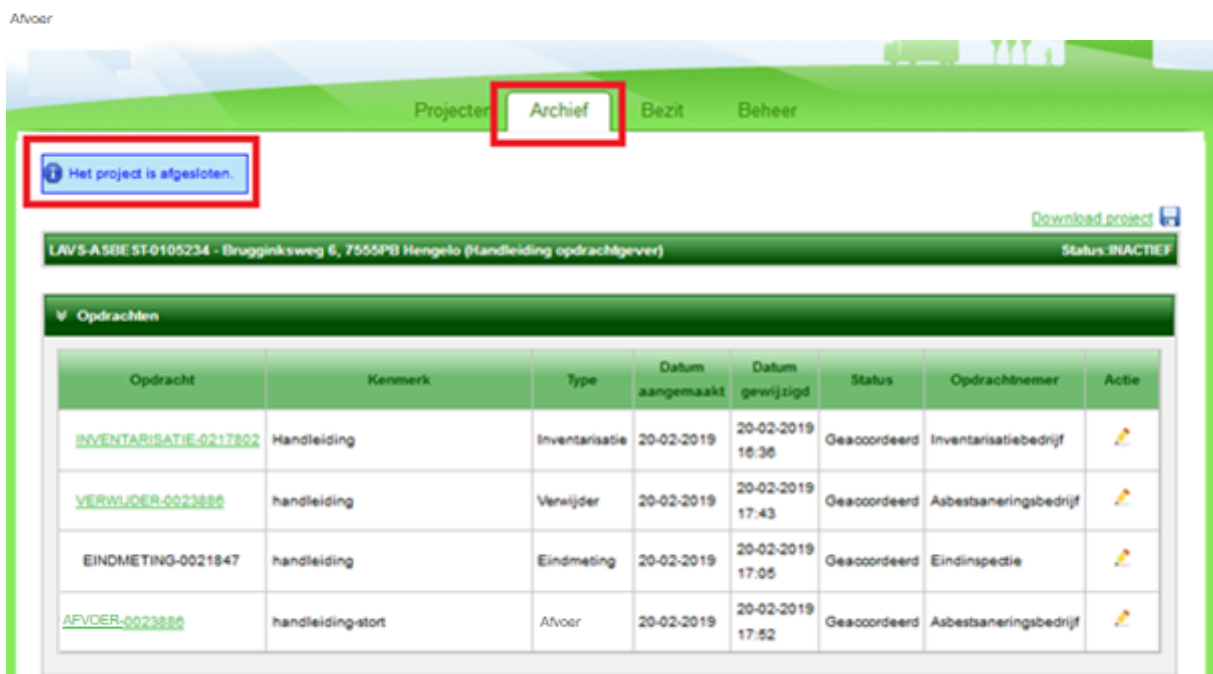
Afvoer

Projecten Archief Bezit Beheer

Het project is afgesloten.

Download project

LAVS-ASBEST-0105234 - Brugginksweg 6, 7555PB Hengelo (Handleiding opdrachtgever)

Status:INACTIEF

Opdrachten

| Opdracht | Kenmerk | Type | Datum aangemaakt | Datum gewijzigd | Status | Opdrachtnemer | Actie |
|---|---|---|---|---|---|---|---|
| INVENTARISATIE-0217802 | Handleiding | Inventarisatie | 20-02-2019 | 20-02-2019 16:36 | Geaccordeerd | Inventarisatiebedrijf | |
| VERWIJDER-0023886 | handleiding | Verwijder | 20-02-2019 | 20-02-2019 17:43 | Geaccordeerd | Asbestsaneringsbedrijf | |
| EINDMETING-0021847 | handleiding | Eindmeting | 20-02-2019 | 20-02-2019 17:05 | Geaccordeerd | Eindinspectie | |
| AFVOER-0023886 | handleiding-stort | Afvoer | 20-02-2019 | 20-02-2019 17:52 | Geaccordeerd | Asbestsaneringsbedrijf | |